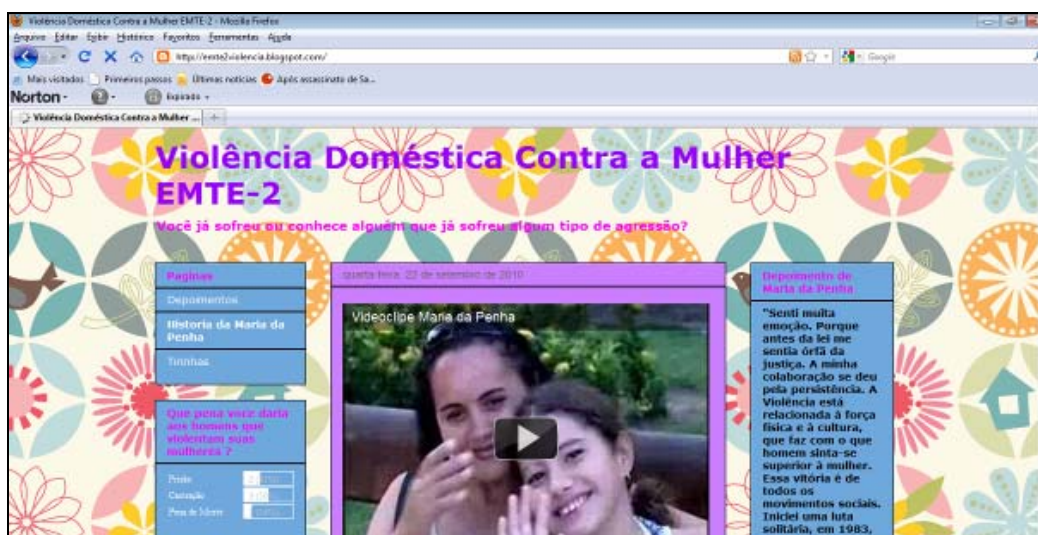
Violência Doméstica Contra a Mulher EMTE-2 - Mozilla Firefox

Arquivo Editar Exibir Histórico Favoritos Ferramentas Ajuda

http://emte2violencia.blogspot.com/

Google

Mais visitados Primeiros passos Últimas notícias Após assassinato de Sa...

Norton - Expirado -

Violência Doméstica Contra a Mulher ...

Violência Doméstica Contra a Mulher EMTE-2

Você já sofreu ou conhece alguém que já sofreu algum tipo de agressão?

Paginas

Depoimentos

Historia da Maria da Penha

Tirinhas

Que pena voce daria aos homens que violentam suas mulheres ?

Prisão

Castração

Pena de Morte

quarta-feira, 22 de setembro de 2010

Videoclipe Maria da Penha

Depoimento de Maria da Penha

"Senti muita emoção. Porque antes da lei me sentia órfã da justiça. A minha colaboração se deu pela persistência. A Violência está relacionada à força física e à cultura, que faz com o que homem sinta-se superior à mulher. Essa vitória é de todos os movimentos sociais. Iniciei uma luta solitária, em 1983,